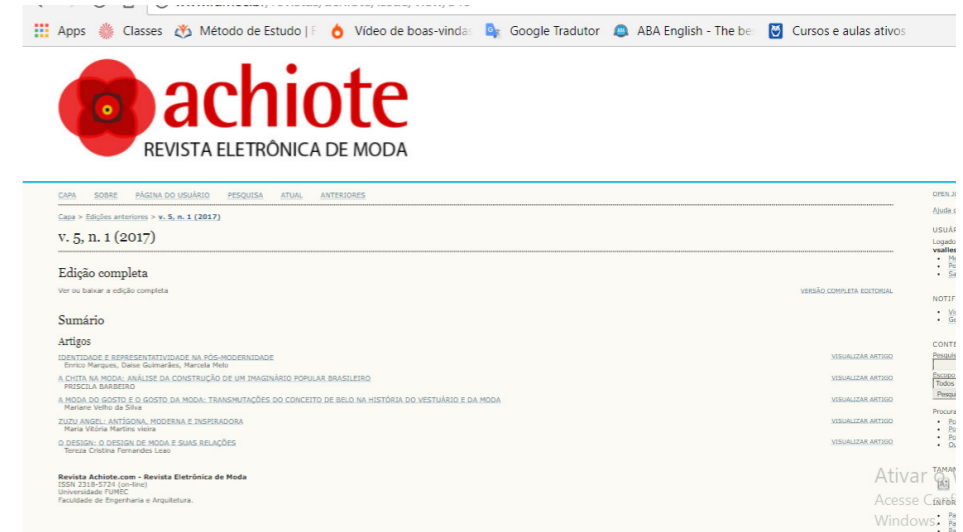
Apps Classes Método de Estudo | Vídeo de boas-vindas Google Tradutor ABA English - The be Cursos e aulas ativos

achiote
REVISTA ELETRÔNICA DE MODA

CAPA SOBRE PÁGINA DO USUÁRIO PESQUISA ATUAL ANTERIORES

Capa > Edições anteriores > v. 5, n. 1 (2017)

v. 5, n. 1 (2017)

Edição completa

Ver ou baixar a edição completa VERSÃO COMPLETA EDITORIAL

Sumário

Artigos

IDENTIDADE E REPRESENTATIVIDADE NA PÓS-MODERNIDADE VISUALIZAR ARTIGO
Enrico Marques, Daise Guimarães, Marcela Melo

A CHITA NA MODA: ANÁLISE DA CONSTRUÇÃO DE UM IMAGINÁRIO POPULAR BRASILEIRO VISUALIZAR ARTIGO
PRISCILA BARBEIRO

A MODA DO GOSTO E O GOSTO DA MODA: TRANSMUTAÇÕES DO CONCEITO DE BELO NA HISTÓRIA DO VESTUÁRIO E DA MODA VISUALIZAR ARTIGO
Mariane Velho da Silva

ZUZU ANGEL: ANTÍGONA, MODERNA E INSPIRADORA VISUALIZAR ARTIGO
Maria Vitória Martins vieira

O DESIGN: O DESIGN DE MODA E SUAS RELAÇÕES VISUALIZAR ARTIGO
Tereza Cristina Fernandes Leao

Revista Achiote.com - Revista Eletrônica de Moda
ISSN 2318-5724 (on-line)
Universidade FUMEC
Faculdade de Engenharia e Arquitetura.

OPEN J
Ajuda d
USUÁ
Logado
vsalles
NOTIF
CONTE
Pesquis
Escopo
Todos
Pesqui
Procura
TAMAN
Ativar o W
Acesse Co
Windows.